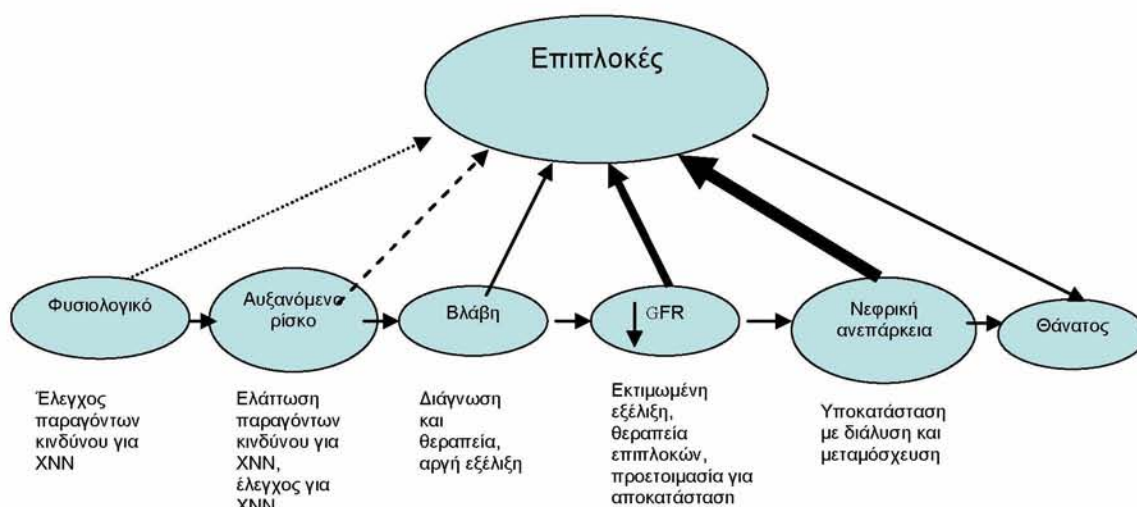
Επιπλοκές

Φυσιολογικό

Αυξανόμενο ρίσκο

Βλάβη

GFR

Νεφρική ανεπάρκεια

Θάνατος

Έλεγχος παραγόντων κινδύνου για ΧΝΝ

Ελάττωση παραγόντων κινδύνου για ΧΝΝ, έλεγχος για ΧΝΝ

Διάγνωση και θεραπεία, αργή εξέλιξη

Εκτιμωμένη εξέλιξη, θεραπεία επιπλοκών, προετοιμασία για αποκατάσταση

Υποκατάσταση με διάλυση και μεταμόσχευση